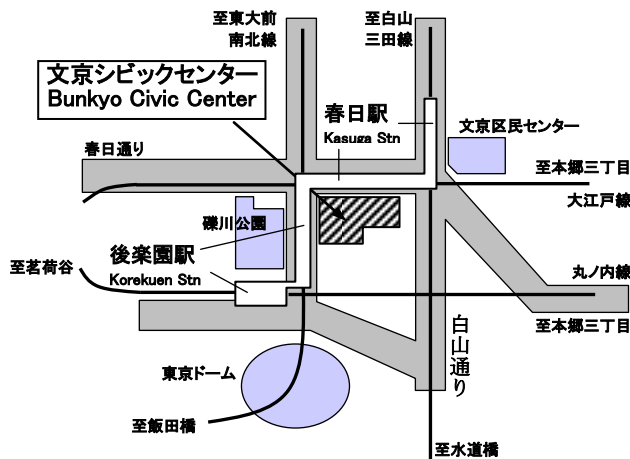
至東大前
南北線

至白山
三田線

文京シビックセンター
Bunkyo Civic Center

春日駅
Kasuga Stn

文京区民センター

春日通り

至本郷三丁目

大江戸線

礫川公園

後楽園駅
Korekuen Stn

至茗荷谷

丸ノ内線

至本郷三丁目

白山通り

東京ドーム

至飯田橋

至水道橋